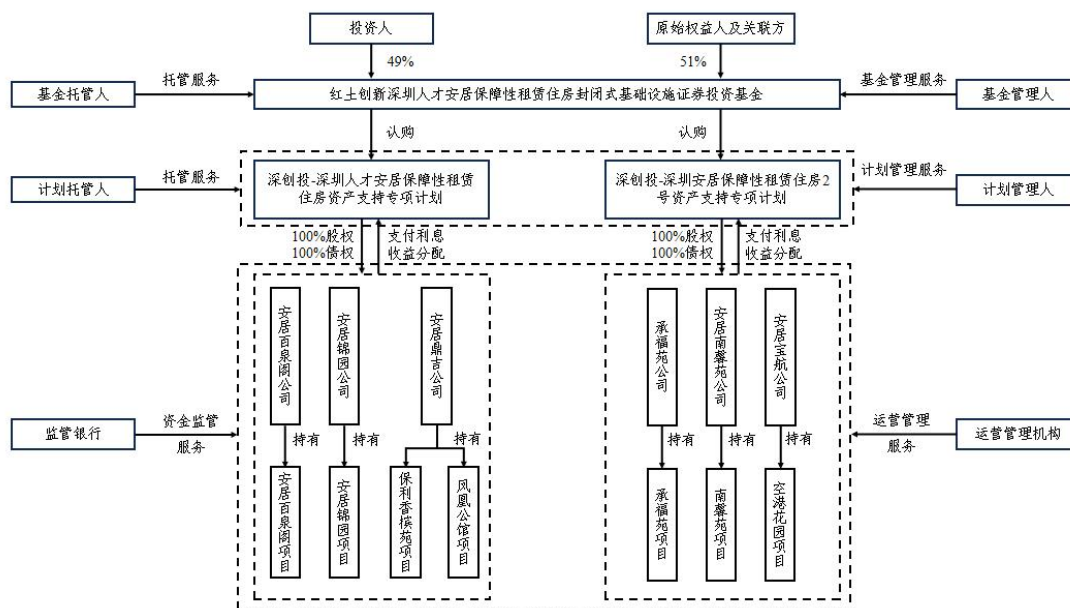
投资人

原始权益人及关联方

49%

51%

基金托管人

托管服务

红土创新深圳人才安居保障性租赁住房封闭式基础设施证券投资基金

基金管理服务

基金管理人

认购

认购

计划托管人

托管服务

深创投-深圳人才安居保障性租赁住房资产支持专项计划

深创投-深圳安居保障性租赁住房2号资产支持专项计划

计划管理服务

计划管理人

100%股权
100%债权

支付利息
收益分配

100%股权
100%债权

支付利息
收益分配

安居百泉阁公司

安居锦园公司

安居鼎吉公司

承福苑公司

安居南馨苑公司

安居宝航公司

监管银行

资金监管服务

持有

持有

持有

持有

持有

持有

运营管理服务

运营管理机构

安居百泉阁项目

安居锦园项目

保利香槟苑项目

凤凰公馆项目

承福苑项目

南馨苑项目

空港花园项目